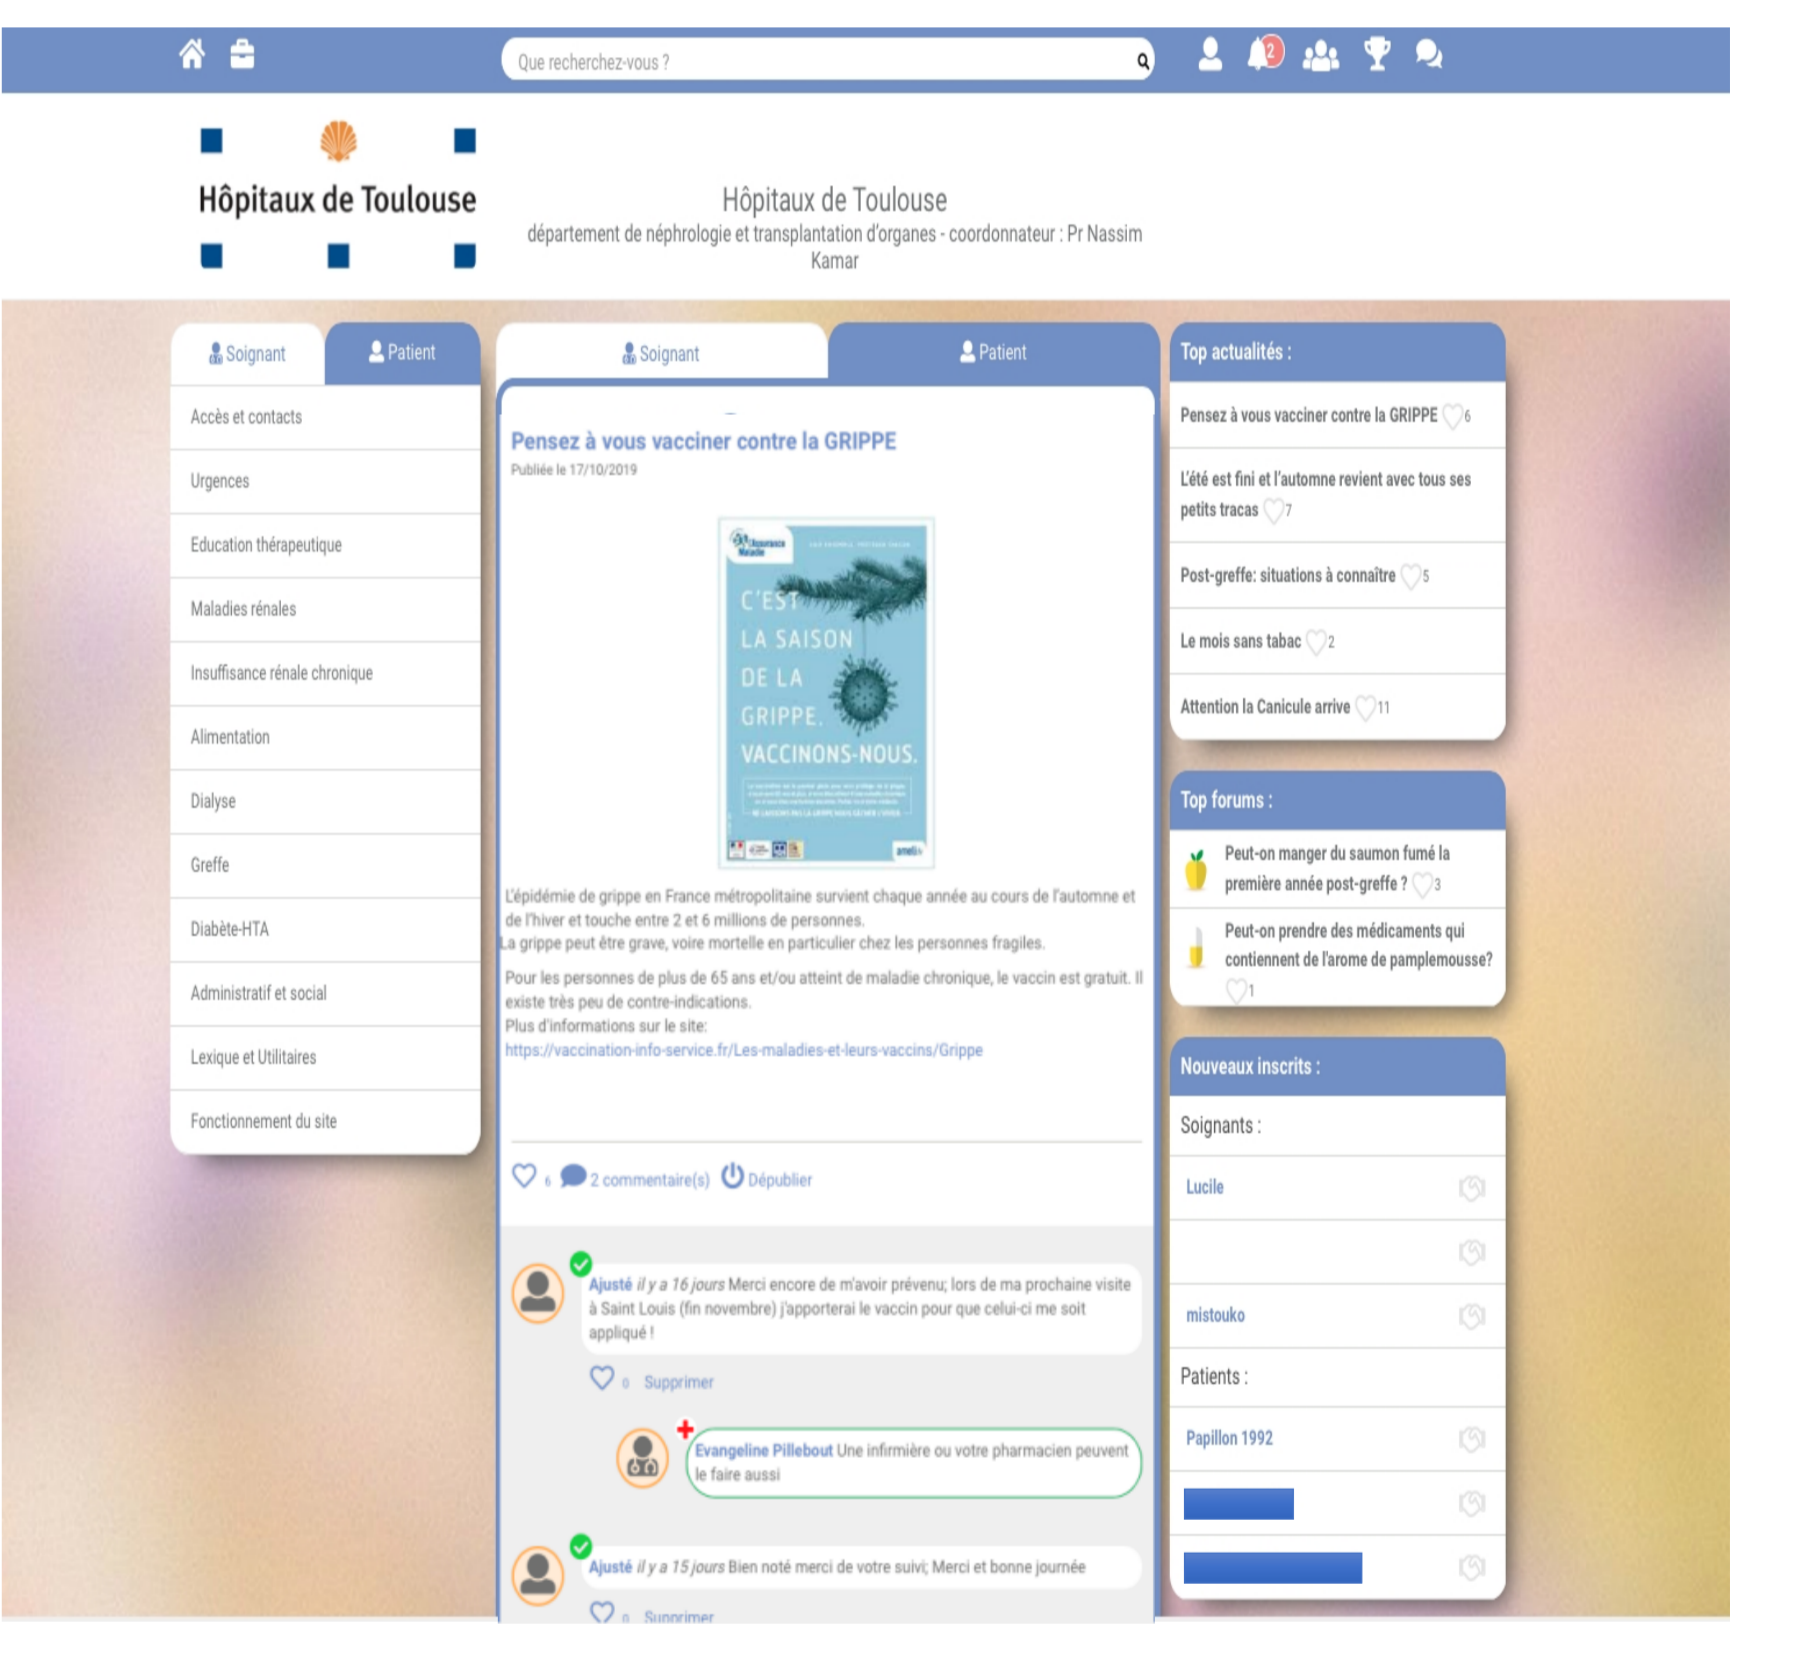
Que recherchez-vous ?

2

Hôpitaux de Toulouse

Hôpitaux de Toulouse
département de néphrologie et transplantation d'organes - coordonnateur : Pr Nassim Kamar

Soignant | Patient

Accès et contacts
Urgences
Education thérapeutique
Maladies rénales
Insuffisance rénale chronique
Alimentation
Dialyse
Greffe
Diabète-HTA
Administratif et social
Lexique et Utilitaires
Fonctionnement du site

Soignant | Patient

Pensez à vous vacciner contre la GRIPPE
Publiée le 17/10/2019

C'EST LA SAISON DE LA GRIPPE. VACCINONS-NOUS.

L'épidémie de grippe en France métropolitaine survient chaque année au cours de l'automne et de l'hiver et touche entre 2 et 6 millions de personnes.
La grippe peut être grave, voire mortelle en particulier chez les personnes fragiles.

Pour les personnes de plus de 65 ans et/ou atteint de maladie chronique, le vaccin est gratuit. Il existe très peu de contre-indications.
Plus d'informations sur le site:
https://vaccination-info-service.fr/Les-maladies-et-leurs-vaccins/Grippe

6 2 commentaire(s) Dépublier

Ajusté il y a 16 jours Merci encore de m'avoir prévenu; lors de ma prochaine visite à Saint Louis (fin novembre) j'apporterai le vaccin pour que celui-ci me soit appliqué !
0 Supprimer

Evangeline Pillebout Une infirmière ou votre pharmacien peuvent le faire aussi

Ajusté il y a 15 jours Bien noté merci de votre suivi; Merci et bonne journée
0 Supprimer

Top actualités :
Pensez à vous vacciner contre la GRIPPE 6
L'été est fini et l'automne revient avec tous ses petits tracas 7
Post-greffe: situations à connaître 5
Le mois sans tabac 2
Attention la Canicule arrive 11

Top forums :
Peut-on manger du saumon fumé la première année post-greffe ? 3
Peut-on prendre des médicaments qui contiennent de l'arome de pamplemousse? 1

Nouveaux inscrits :
Soignants :
Lucile
mistouko
Patients :
Papillon 1992